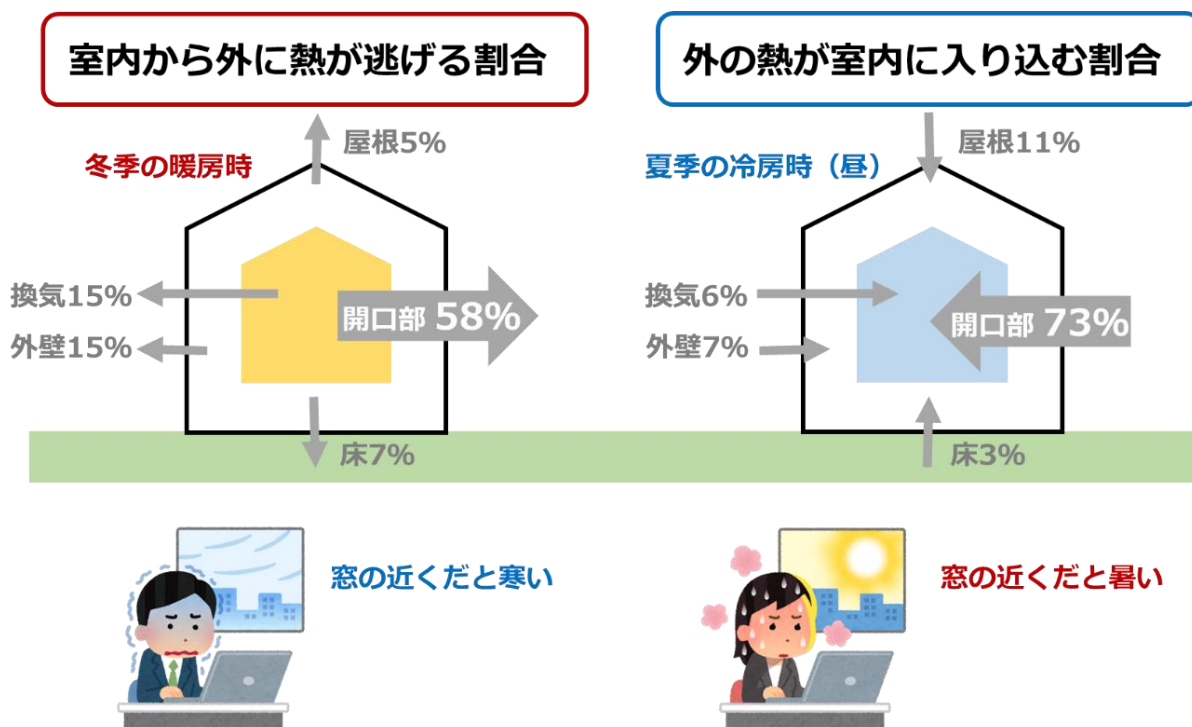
室内から外に熱が逃げる割合

冬季の暖房時

屋根5%

換気15%

外壁15%

開口部 58%

床7%

外の熱が室内に入り込む割合

夏季の冷房時（昼）

屋根11%

換気6%

外壁7%

開口部 73%

床3%

窓の近くだと寒い

窓の近くだと暑い